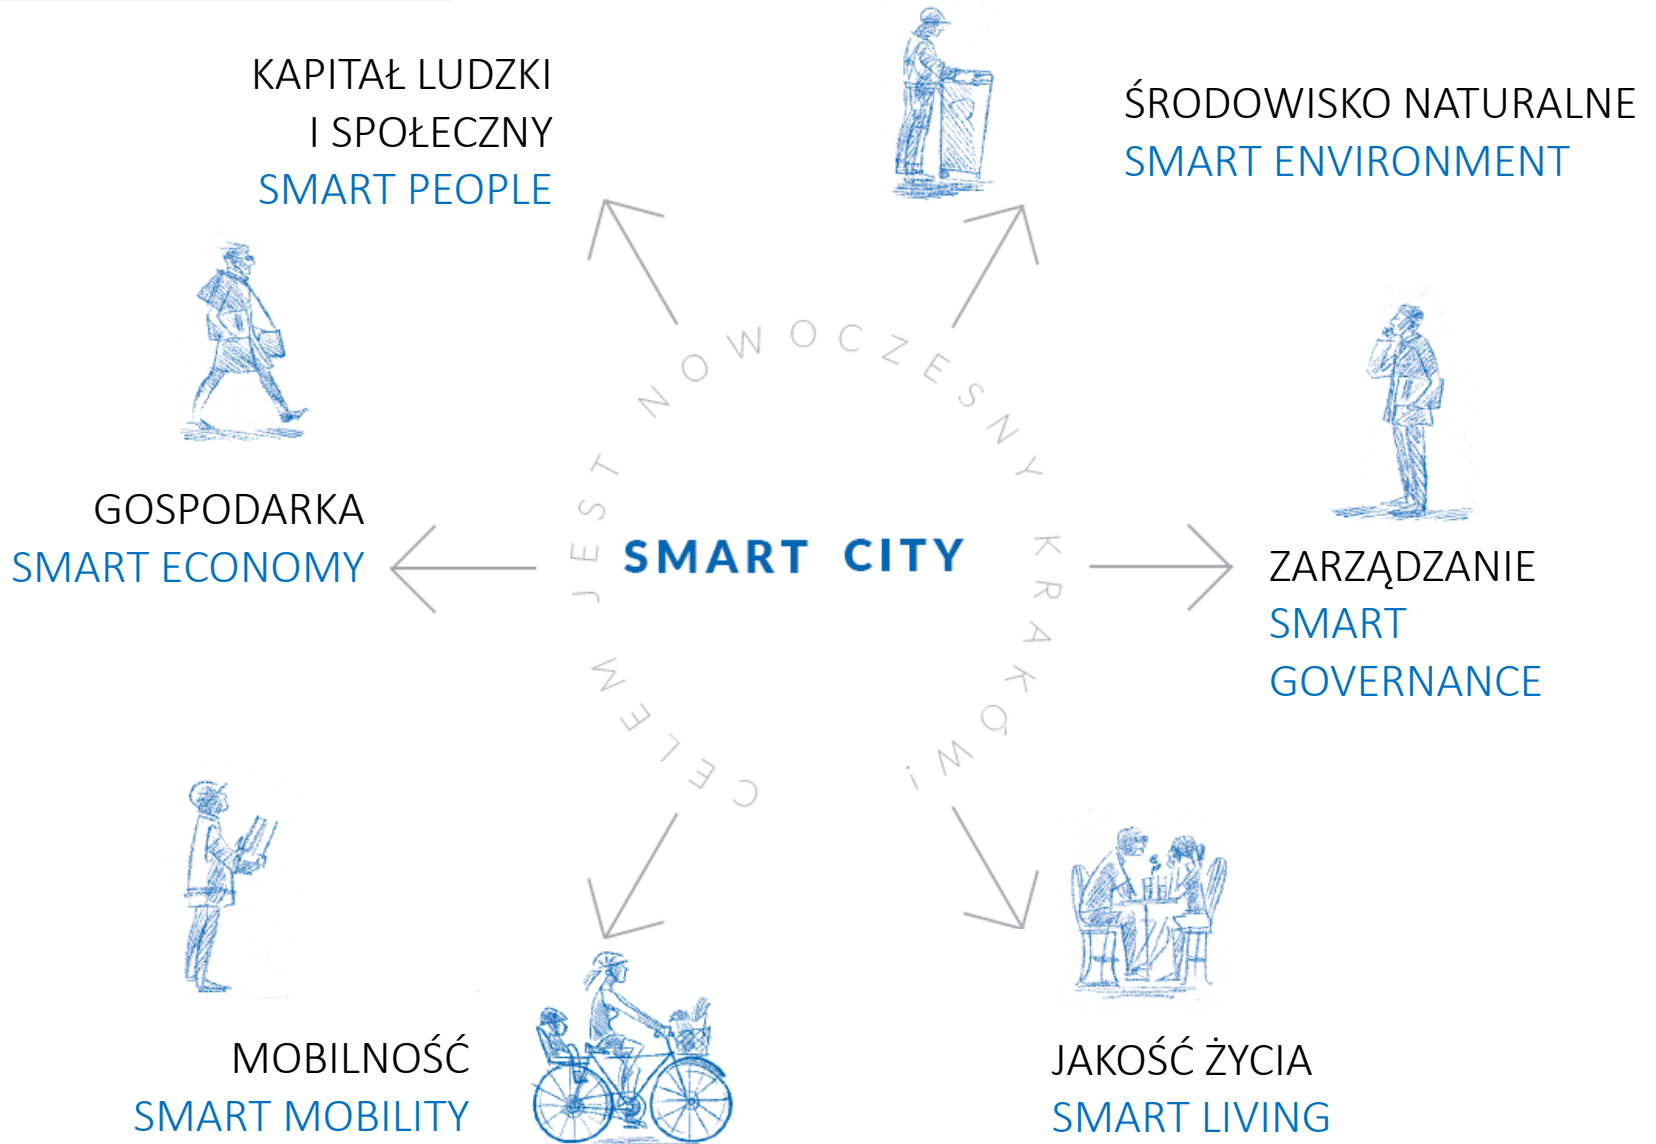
KAPITAŁ LUDZKI
I SPOŁECZNY
SMART PEOPLE

ŚRODOWISKO NATURALNE
SMART ENVIRONMENT

NOWOCZESNY KRAKÓW!

CELEM JEST

GOSPODARKA
SMART ECONOMY

SMART CITY

ZARZĄDZANIE
SMART
GOVERNANCE

MOBILNOŚĆ
SMART MOBILITY

JAKOŚĆ ŻYCIA
SMART LIVING